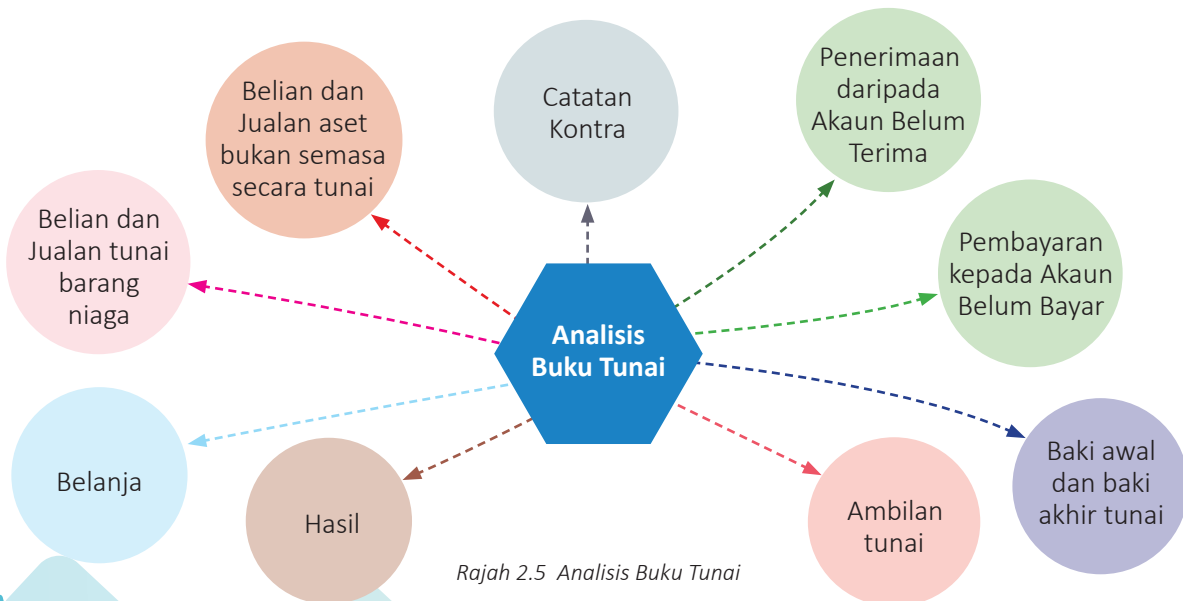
Belian dan Jualan aset bukan semasa secara tunai

Catatan Kontra

Penerimaan daripada Akaun Belum Terima

Belian dan Jualan tunai barang niaga

Pembayaran kepada Akaun Belum Bayar

Analisis Buku Tunai

Belanja

Hasil

Ambilan tunai

Baki awal dan baki akhir tunai

Rajah 2.5 Analisis Buku Tunai